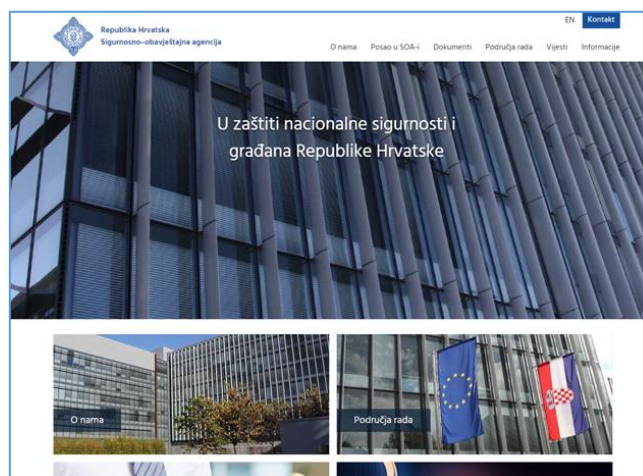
Republika Hrvatska
Sigurnosno-obavještajna agencija

EN Kontakt

O nama Posao u SOA-i Dokumenti Područja rada Vijesti Informacije

U zaštiti nacionalne sigurnosti i građana Republike Hrvatske

O nama

Područja rada